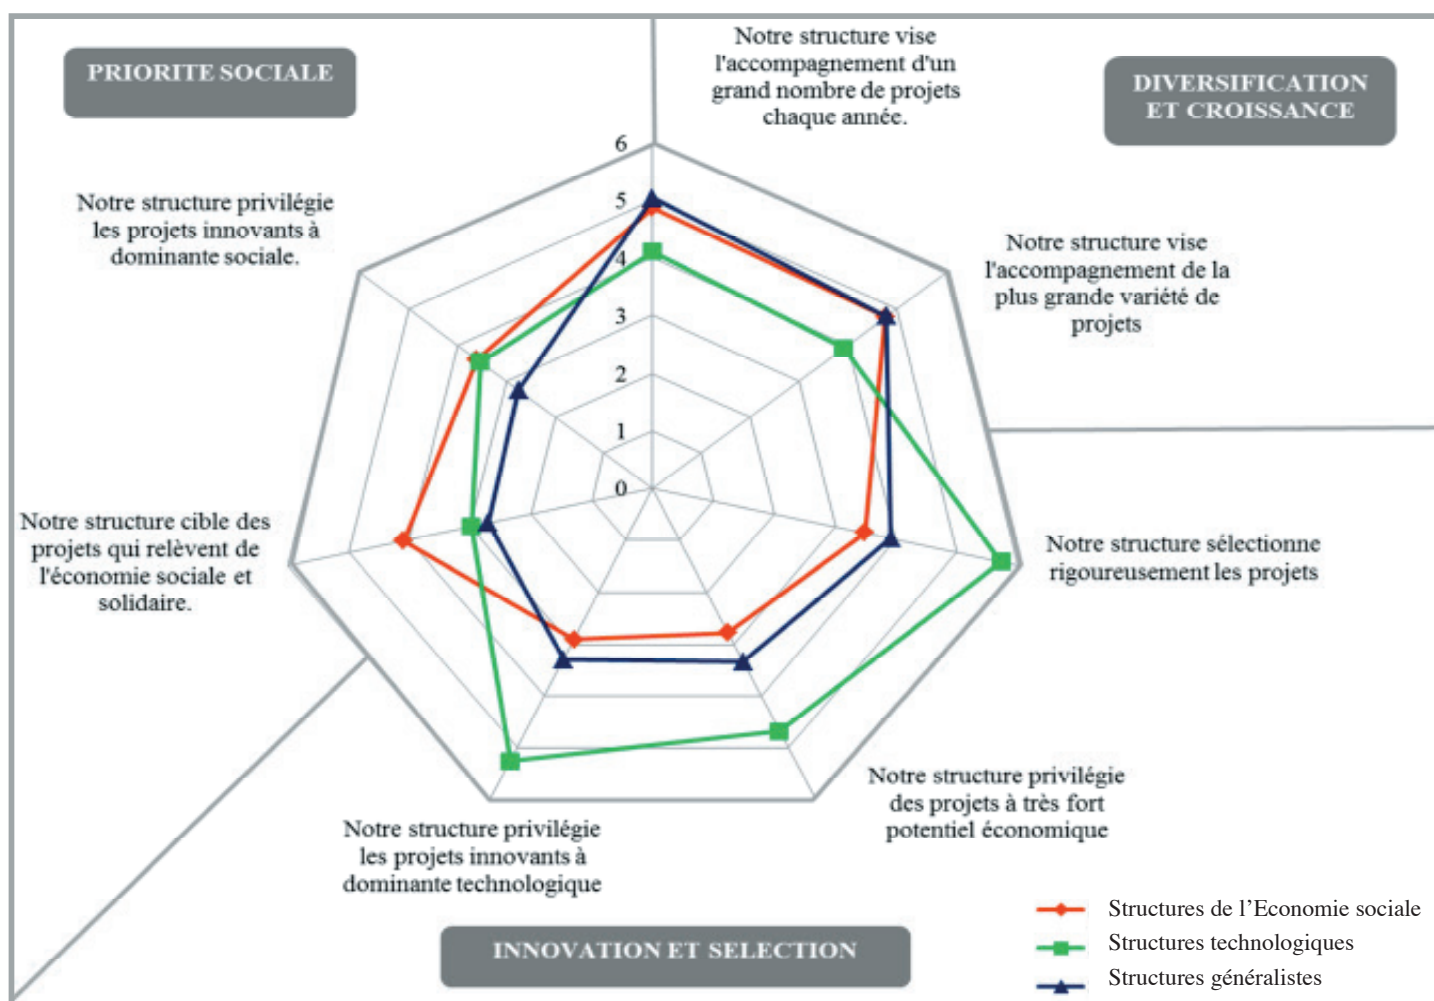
PRIORITE SOCIALE

Notre structure vise l'accompagnement d'un grand nombre de projets chaque année.

DIVERSIFICATION ET CROISSANCE

Notre structure privilégie les projets innovants à dominante sociale.

6

5

4

3

2

1

0

Notre structure vise l'accompagnement de la plus grande variété de projets

Notre structure cible des projets qui relèvent de l'économie sociale et solidaire.

Notre structure sélectionne rigoureusement les projets

Notre structure privilégie des projets à très fort potentiel économique

Notre structure privilégie les projets innovants à dominante technologique

INNOVATION ET SELECTION

Structures de l'Economie sociale

Structures technologiques

Structures généralistes